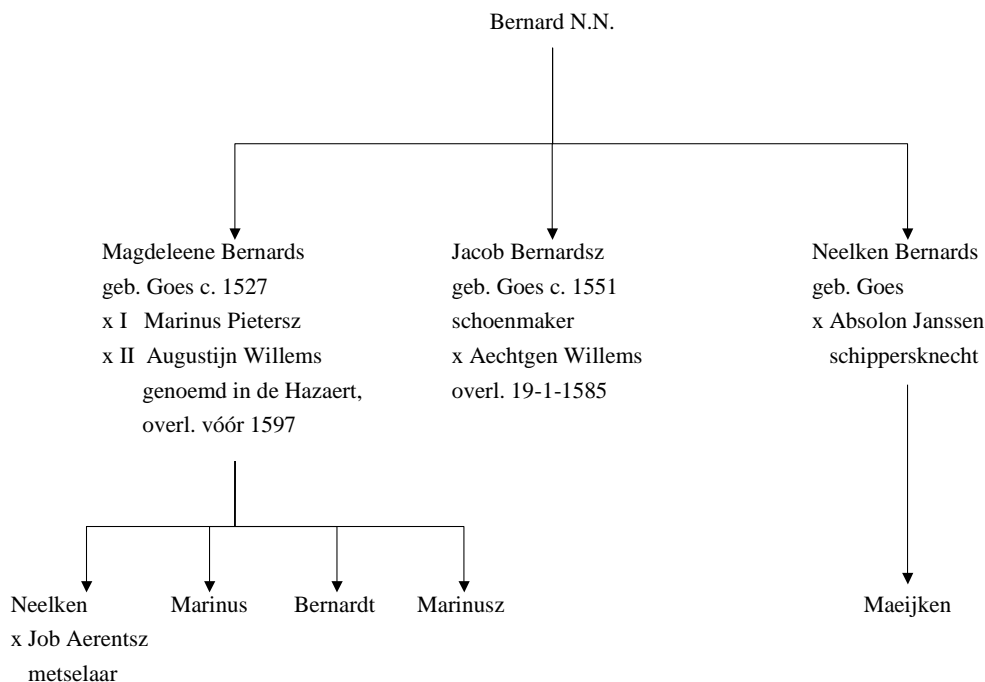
Bernard N.N.

Magdeleene Bernards
geb. Goes c. 1527
x I Marinus Pietersz
x II Augustijn Willems
genoemd in de Hazaert,
overl. vóór 1597

Jacob Bernardsz
geb. Goes c. 1551
schoenmaker
x Aechtgen Willems
overl. 19-1-1585

Neelken Bernards
geb. Goes
x Absolon Janssen
schippersknecht

Neelken
x Job Aerentsz
metselaar

Marinus

Bernardt

Marinusz

Maeijken